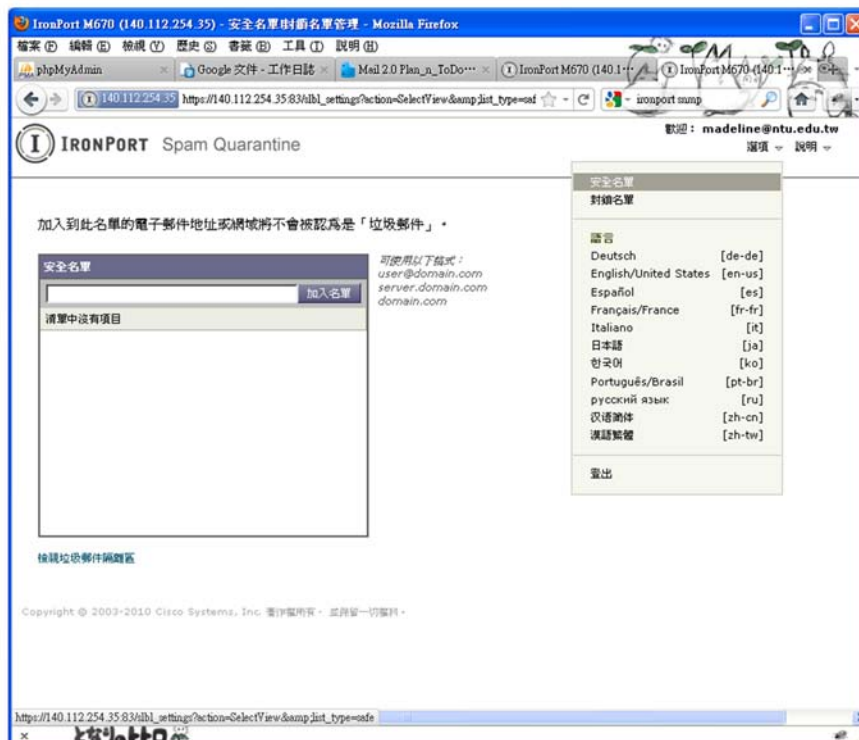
IronPort M670 (140.112.254.35) - 安全名單與封鎖名單管理 - Mozilla Firefox

檔案 (F) 編輯 (E) 檢視 (V) 歷史 (S) 書籤 (B) 工具 (T) 說明 (H)

phpMyAdmin
Google 文件 - 工作日誌
Mail 2.0 Plan_n_ToDo···
IronPort M670 (140.1···
IronPort M670 (140.1···

140.112.254.35 https://140.112.254.35:83/slbl_settings?action=SelectView&amp;list_type=saf

ironport smtp

IRONPORT Spam Quarantine

歡迎： madeline@ntu.edu.tw
選項 說明

安全名單
封鎖名單

語言
Deutsch [de-de]
English/United States [en-us]
Español [es]
Français/France [fr-fr]
Italiano [it]
日本語 [ja]
한국어 [ko]
Português/Brasil [pt-br]
русский язык [ru]
汉语简体 [zh-cn]
漢語繁體 [zh-tw]

登出

加入到此名單的電子郵件地址或網域將不會被認爲是「垃圾郵件」。

安全名單
加入名單
清單中沒有項目

可使用以下格式：
user@domain.com
server.domain.com
domain.com

檢視垃圾郵件隔離區

Copyright © 2003-2010 Cisco Systems, Inc. 著作權所有。保留一切權利。

https://140.112.254.35:83/slbl_settings?action=SelectView&amp;list_type=safe